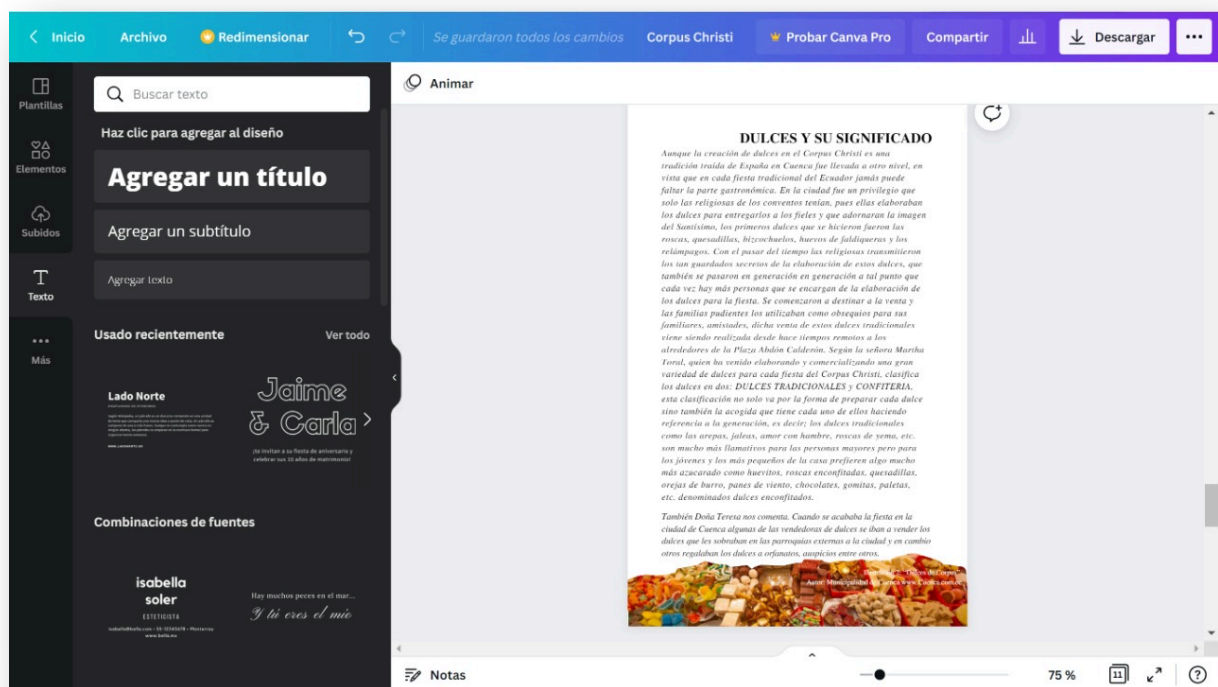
Inicio Archivo Redimensionar Se guardaron todos los cambios Corpus Christi Probar Canva Pro Compartir Descargar ···

Plantillas
Elementos
Subidos
Texto
Más

Buscar texto

Haz clic para agregar al diseño

Agregar un título

Agregar un subtítulo

Agregar texto

Usado recientemente Ver todo

Lado Norte

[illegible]

Jaime & Carla

¡Te invitan a su fiesta de aniversario y celebrar sus 10 años de matrimonio!

Combinaciones de fuentes

isabella soler
ESTETICISTA
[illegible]

Hay muchos peces en el mar...
Y tú eres el mío

Animar

DULCES Y SU SIGNIFICADO

Aunque la creación de dulces en el Corpus Christi es una tradición traída de España en Cuenca fue llevada a otro nivel, en vista que en cada fiesta tradicional del Ecuador jamás puede faltar la parte gastronómica. En la ciudad fue un privilegio que solo las religiosas de los conventos tenían, pues ellas elaboraban los dulces para entregarlos a los fieles y que adornaran la imagen del Santísimo, los primeros dulces que se hicieron fueron las roscas, quesadillas, bizcochuelos, huevos de faldiqueras y los relámpagos. Con el pasar del tiempo las religiosas transmitieron los tan guardados secretos de la elaboración de estos dulces, que también se pasaron en generación en generación a tal punto que cada vez hay más personas que se encargan de la elaboración de los dulces para la fiesta. Se comenzaron a destinar a la venta y las familias pudientes los utilizaban como obsequios para sus familiares, amistades, dicha venta de estos dulces tradicionales viene siendo realizada desde hace tiempos remotos a los alrededores de la Plaza Abdón Calderón. Según la señora Martha Toral, quien ha venido elaborando y comercializando una gran variedad de dulces para cada fiesta del Corpus Christi, clasifica los dulces en dos: DULCES TRADICIONALES y CONFITERIA, esta clasificación no solo va por la forma de preparar cada dulce sino también la acogida que tiene cada uno de ellos haciendo referencia a la generación, es decir; los dulces tradicionales como las arepas, jaleas, amor con hambre, roscas de yema, etc. son mucho más llamativos para las personas mayores pero para los jóvenes y los más pequeños de la casa prefieren algo mucho más azucarado como huevitos, roscas enconfitadas, quesadillas, orejas de burro, panes de viento, chocolates, gomitas, paletas, etc. denominados dulces enconfitados.

También Doña Teresa nos comenta. Cuando se acababa la fiesta en la ciudad de Cuenca algunas de las vendedoras de dulces se iban a vender los dulces que les sobraban en las parroquias externas a la ciudad y en cambio otros regalaban los dulces a orfanatos, auspicios entre otros.

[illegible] "Dulces de Corpus"
Autor: Municipalidad de Cuenca www.Cuenca.com.ec

Notas 75 % 11 ?